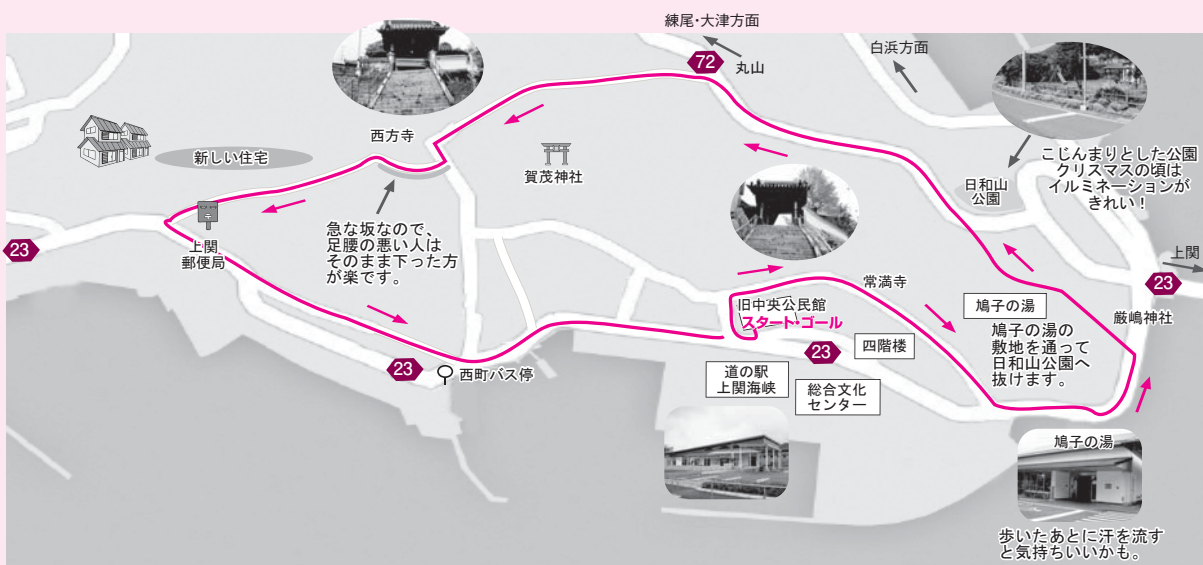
練尾・大津方面

72 丸山

白浜方面

西方寺

新しい住宅

賀茂神社

こじんまりとした公園
クリスマスの頃は
イルミネーションが
きれい！

日和山
公園

23

上関
郵便局

急な坂なので、
足腰の悪い人は
そのまま下った方
が楽です。

常満寺

上関

23

厳嶋神社

鳩子の湯

旧中央公民館
スタート・ゴール

鳩子の湯の
敷地を通って
日和山公園へ
抜けます。

23

四階楼

23

西町バス停

道の駅
上関海峡

総合文化
センター

鳩子の湯

歩いたあとに汗を流す
と気持ちいいかも。